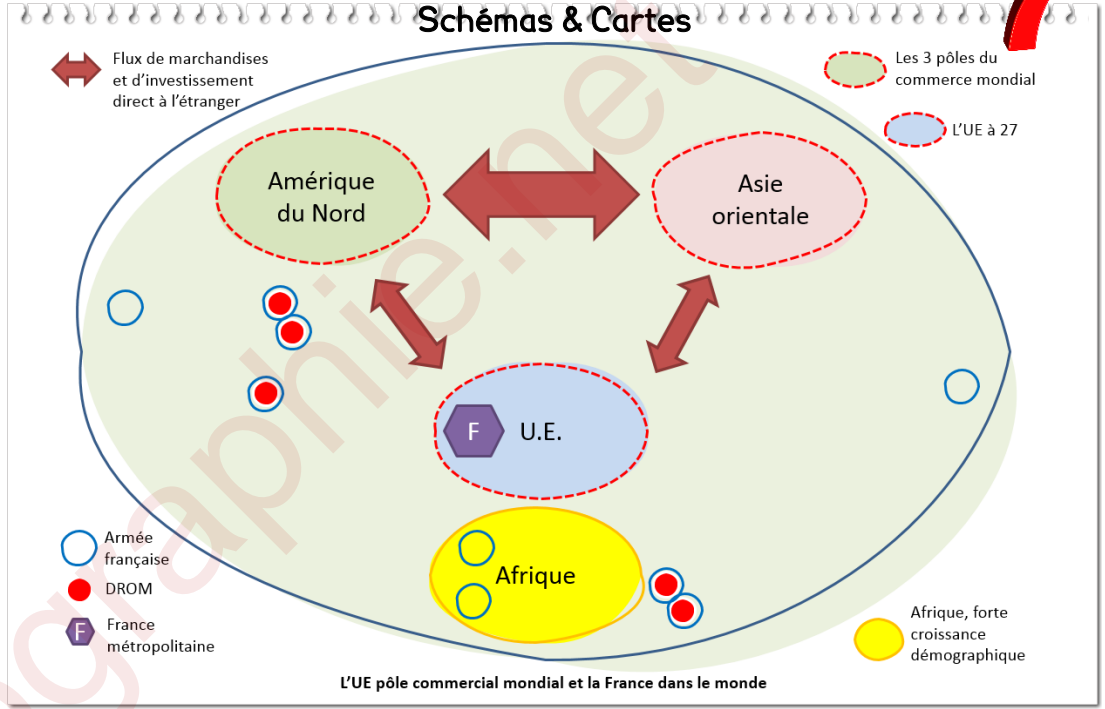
Schémas & Cartes

Flux de marchandises et d'investissement direct à l'étranger

Les 3 pôles du commerce mondial

L'UE à 27

Amérique du Nord

Asie orientale

F

U.E.

Afrique

Armée française

DROM

F France métropolitaine

Afrique, forte croissance démographique

graphie.net

L'UE pôle commercial mondial et la France dans le monde